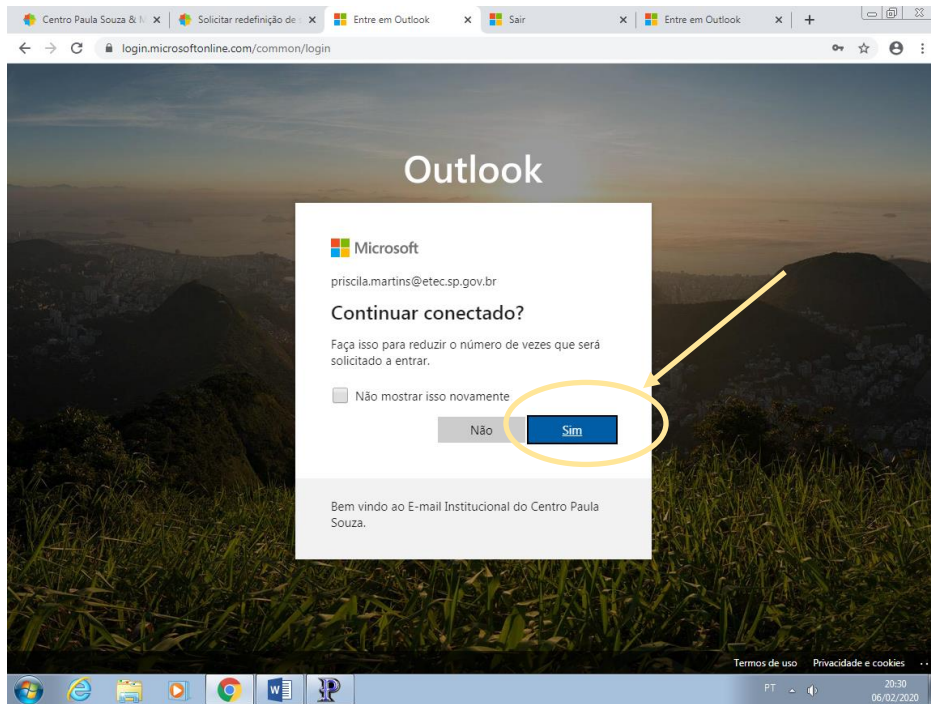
Centro Paula Souza & N × | Solicitar redefinição de × | Entre em Outlook × | Sair × | Entre em Outlook × | +

login.microsoftonline.com/common/login

Outlook

Microsoft

priscila.martins@etec.sp.gov.br

Continuar conectado?

Faça isso para reduzir o número de vezes que será solicitado a entrar.

Não mostrar isso novamente

Não

Sim

Bem vindo ao E-mail Institucional do Centro Paula Souza.

Termos de uso Privacidade e cookies ...

PT

20:30
06/02/2020